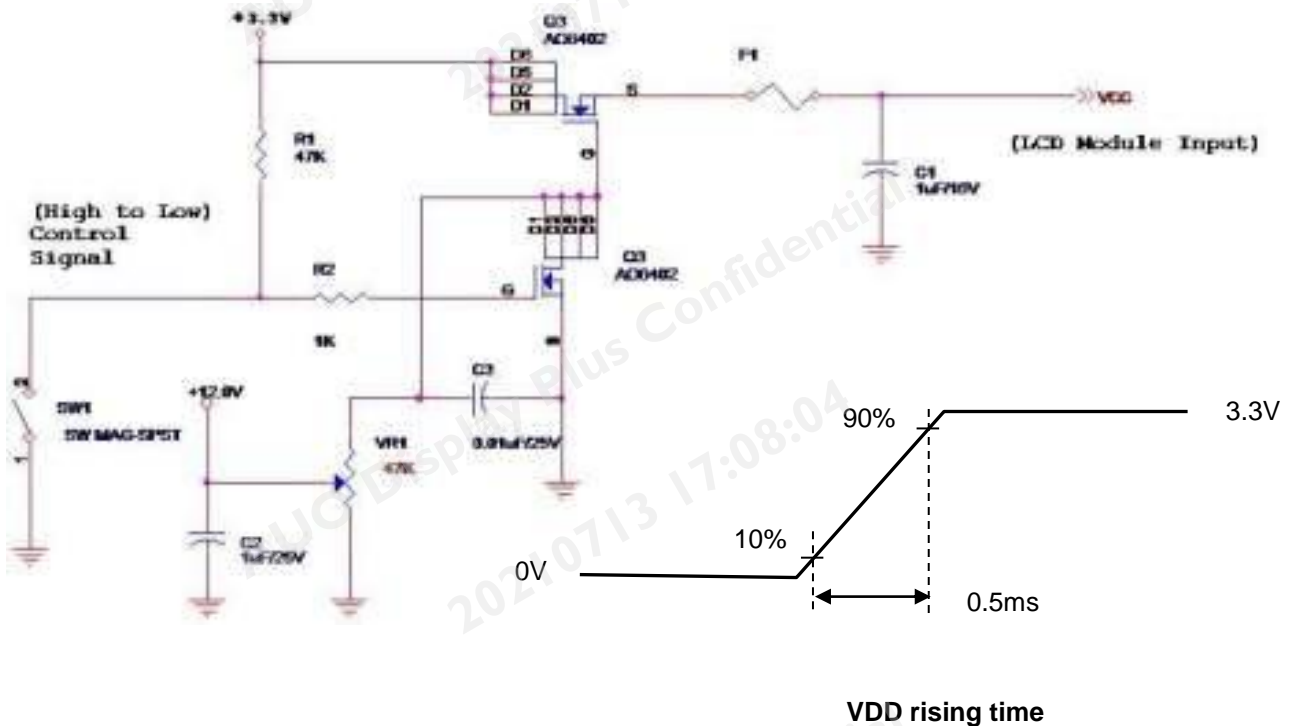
+3.3V

Q3
AO6402

D6
D5
D2
D1

S

F1

VCC

(LCD Module Input)

R1
47K

G

C1
1uF/16V

(High to Low)
Control
Signal

Q3
AO6402

R2

G

1K

SW1
SW MAG-SPST

+12.0V

C3

VR1
47K

0.01uF/25V

C2
1uF/25V

90%

3.3V

10%

0V

0.5ms

VDD rising time

AUO Display Plus Confidential
20210713 17:08:04